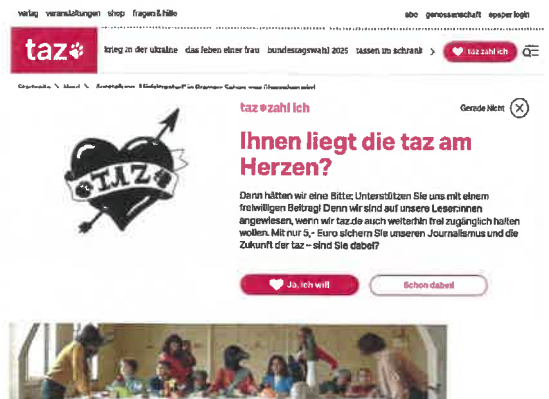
verlag veranstaltungen shop fragen & hilfe

abo genossenschaft epaper login

taz

krieg in der ukraine das leben einer frau bundestagswahl 2025 tassen im schrank >

taz zahl ich

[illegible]

taz zahl ich

Gerade Nicht

TAZ

Ihnen liegt die taz am Herzen?

Dann hätten wir eine Bitte: Unterstützen Sie uns mit einem freiwilligen Beitrag! Denn wir sind auf unsere Leser:innen angewiesen, wenn wir taz.de auch weiterhin frei zugänglich halten wollen. Mit nur 5,- Euro sichern Sie unseren Journalismus und die Zukunft der taz – sind Sie dabei?

Ja, ich will

Schon dabei!